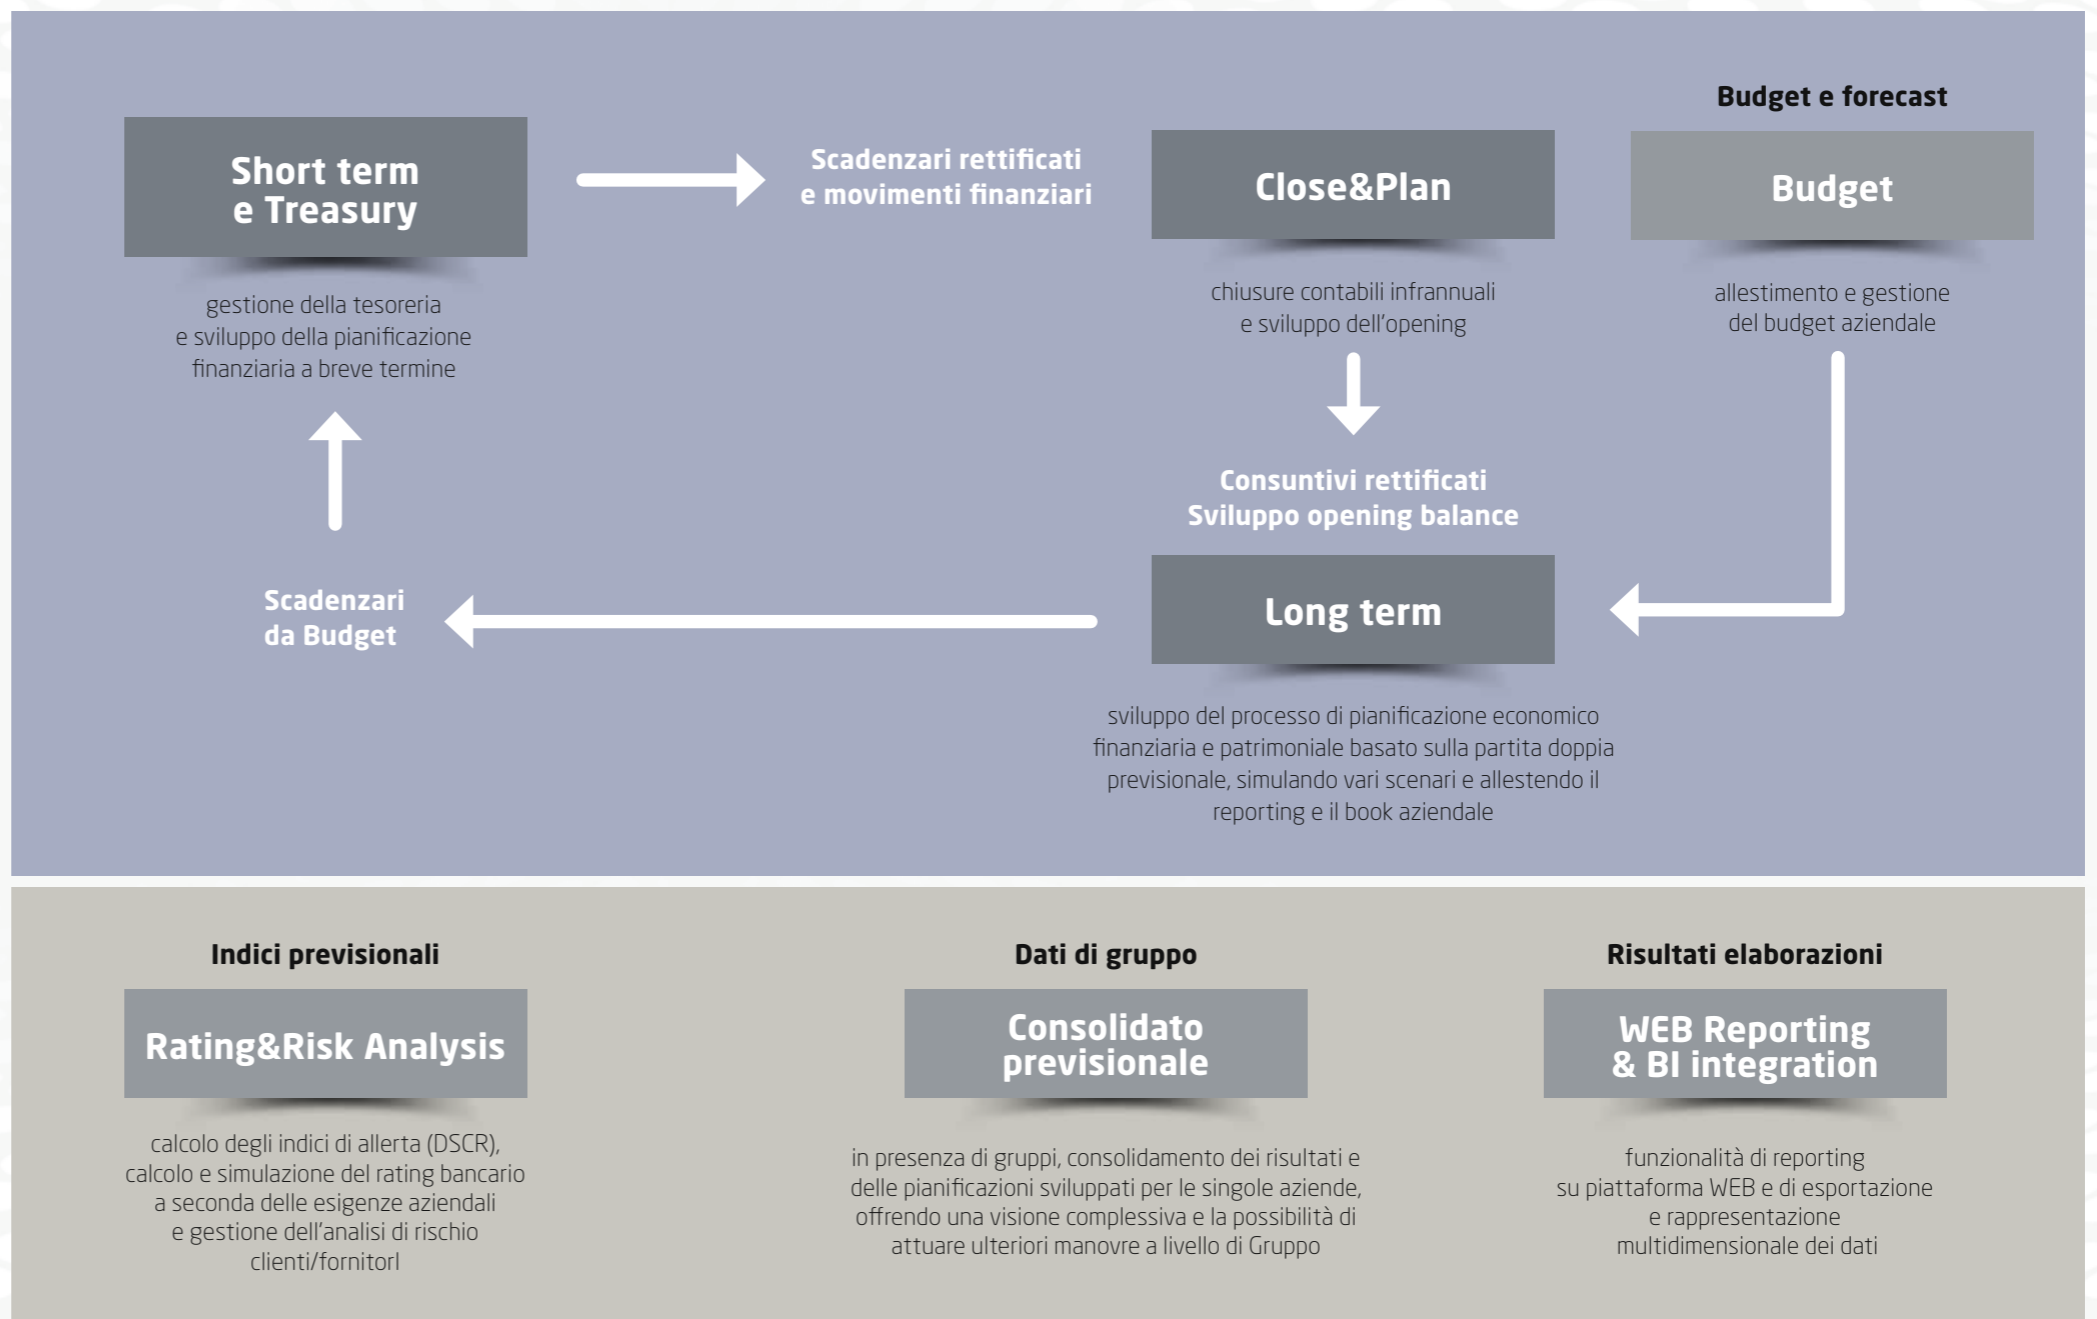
Budget e forecast

Short term e Treasury

gestione della tesoreria e sviluppo della pianificazione finanziaria a breve termine

Scadenzari rettificati e movimenti finanziari

Close&Plan

chiusure contabili infrannuali e sviluppo dell'opening

Budget

allestimento e gestione del budget aziendale

Consuntivi rettificati Sviluppo opening balance

Scadenzari da Budget

Long term

sviluppo del processo di pianificazione economico finanziaria e patrimoniale basato sulla partita doppia previsionale, simulando vari scenari e allestendo il reporting e il book aziendale

Indici previsionali

Rating&Risk Analysis

calcolo degli indici di allerta (DSCR), calcolo e simulazione del rating bancario a seconda delle esigenze aziendali e gestione dell'analisi di rischio clienti/fornitori

Dati di gruppo

Consolidato previsionale

in presenza di gruppi, consolidamento dei risultati e delle pianificazioni sviluppati per le singole aziende, offrendo una visione complessiva e la possibilità di attuare ulteriori manovre a livello di Gruppo

Risultati elaborazioni

WEB Reporting & BI integration

funzionalità di reporting su piattaforma WEB e di esportazione e rappresentazione multidimensionale dei dati